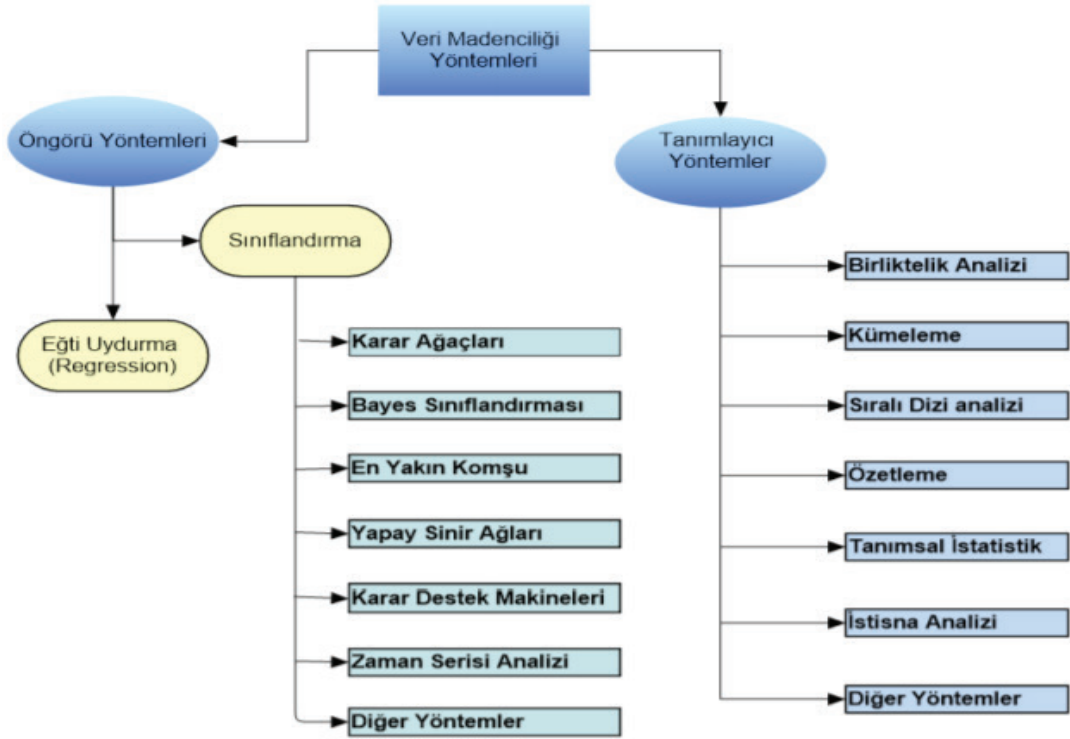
Veri Madenciliği Yöntemleri

Öngörü Yöntemleri

Tanımlayıcı Yöntemler

Sınıflandırma

Eğti Uydurma (Regression)

Karar Ağaçları

Bayes Sınıflandırması

En Yakın Komşu

Yapay Sinir Ağları

Karar Destek Makineleri

Zaman Serisi Analizi

Diğer Yöntemler

Birliktelik Analizi

Kümeleme

Sıralı Dizi analizi

Özetleme

Tanımsal İstatistik

İstisna Analizi

Diğer Yöntemler